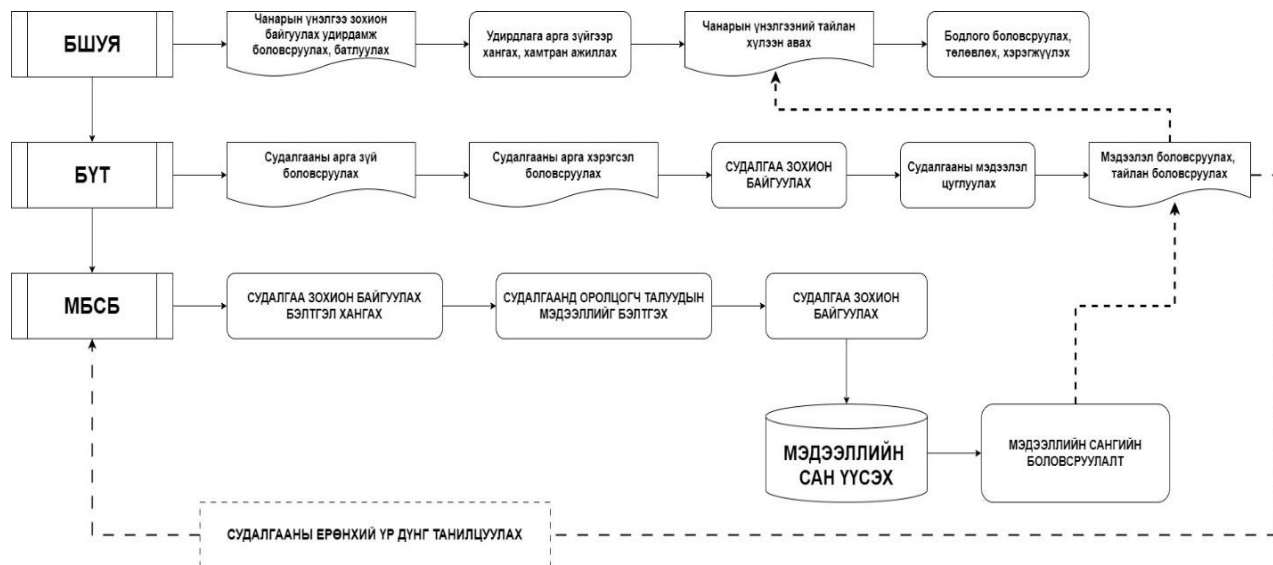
БШУЯ

Чанарын үнэлгээ зохион байгуулах удирдамж боловсруулах, батлуулах

Удирдлага арга зүйгээр хангах, хамтран ажиллах

Чанарын үнэлгээний тайлан хүлээн авах

Бодлого боловсруулах, төлөвлөх, хэрэгжүүлэх

БҮТ

Судалгааны арга зүй боловсруулах

Судалгааны арга хэрэгсэл боловсруулах

СУДАЛГАА ЗОХИОН БАЙГУУЛАХ

Судалгааны мэдээлэл цуглуулах

Мэдээлэл боловсруулах, тайлан боловсруулах

МБСБ

СУДАЛГАА ЗОХИОН БАЙГУУЛАХ БЭЛТГЭЛ ХАНГАХ

СУДАЛГААНД ОРОЛЦОГЧ ТАЛУУДЫН МЭДЭЭЛЛИЙГ БЭЛТГЭХ

СУДАЛГАА ЗОХИОН БАЙГУУЛАХ

МЭДЭЭЛЛИЙН САН ҮҮСЭХ

МЭДЭЭЛЛИЙН САНГИЙН БОЛОВСРУУЛАЛТ

СУДАЛГААНЫ ЕРӨНХИЙ ҮР ДҮНГ ТАНИЛЦУУЛАХ